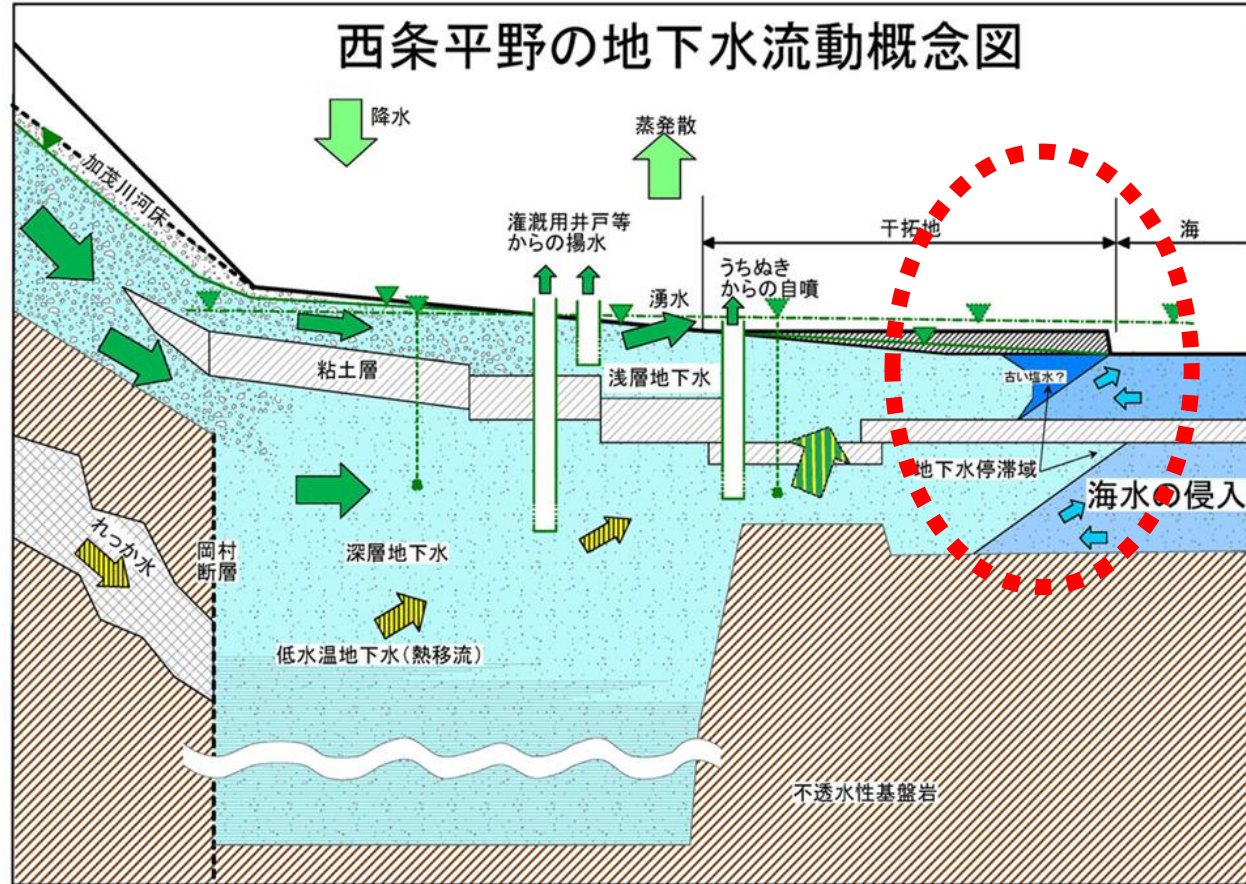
西条平野の地下水流動概念図

降水

蒸発散

加茂川河床

灌漑用井戸等からの揚水

うちぬきからの自噴

湧水

干拓地

海

粘土層

浅層地下水

古い塩水？

地下水停滞域

海水の侵入

れっか水

岡村断層

深層地下水

低水温地下水（熱移流）

不透水性基盤岩